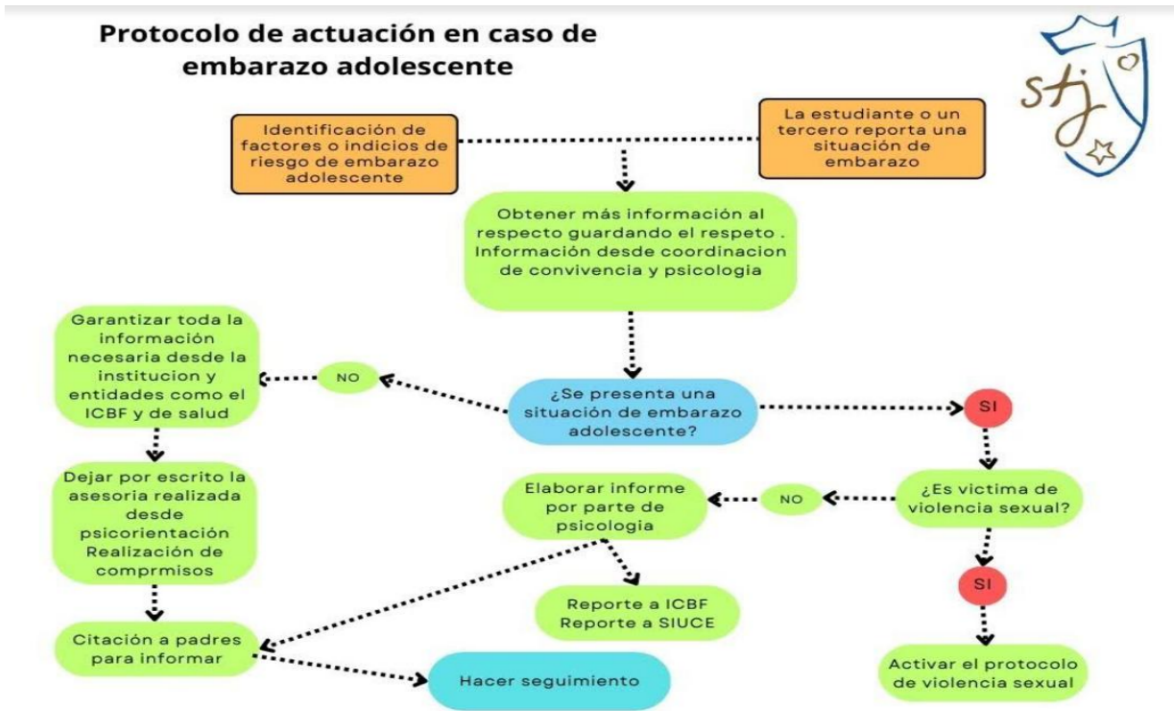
Protocolo de actuación en caso de embarazo adolescente

stj

Identificación de factores o indicios de riesgo de embarazo adolescente

La estudiante o un tercero reporta una situación de embarazo

Obtener más información al respecto guardando el respeto . Información desde coordinacion de convivencia y psicologia

Garantizar toda la información necesaria desde la institucion y entidades como el ICBF y de salud

NO

¿Se presenta una situación de embarazo adolescente?

SI

Dejar por escrito la asesoria realizada desde psicorientación Realización de comprmisos

Elaborar informe por parte de psicologia

NO

¿Es victima de violencia sexual?

SI

Reporte a ICBF Reporte a SIUCE

Citación a padres para informar

Hacer seguimiento

Activar el protocolo de violencia sexual